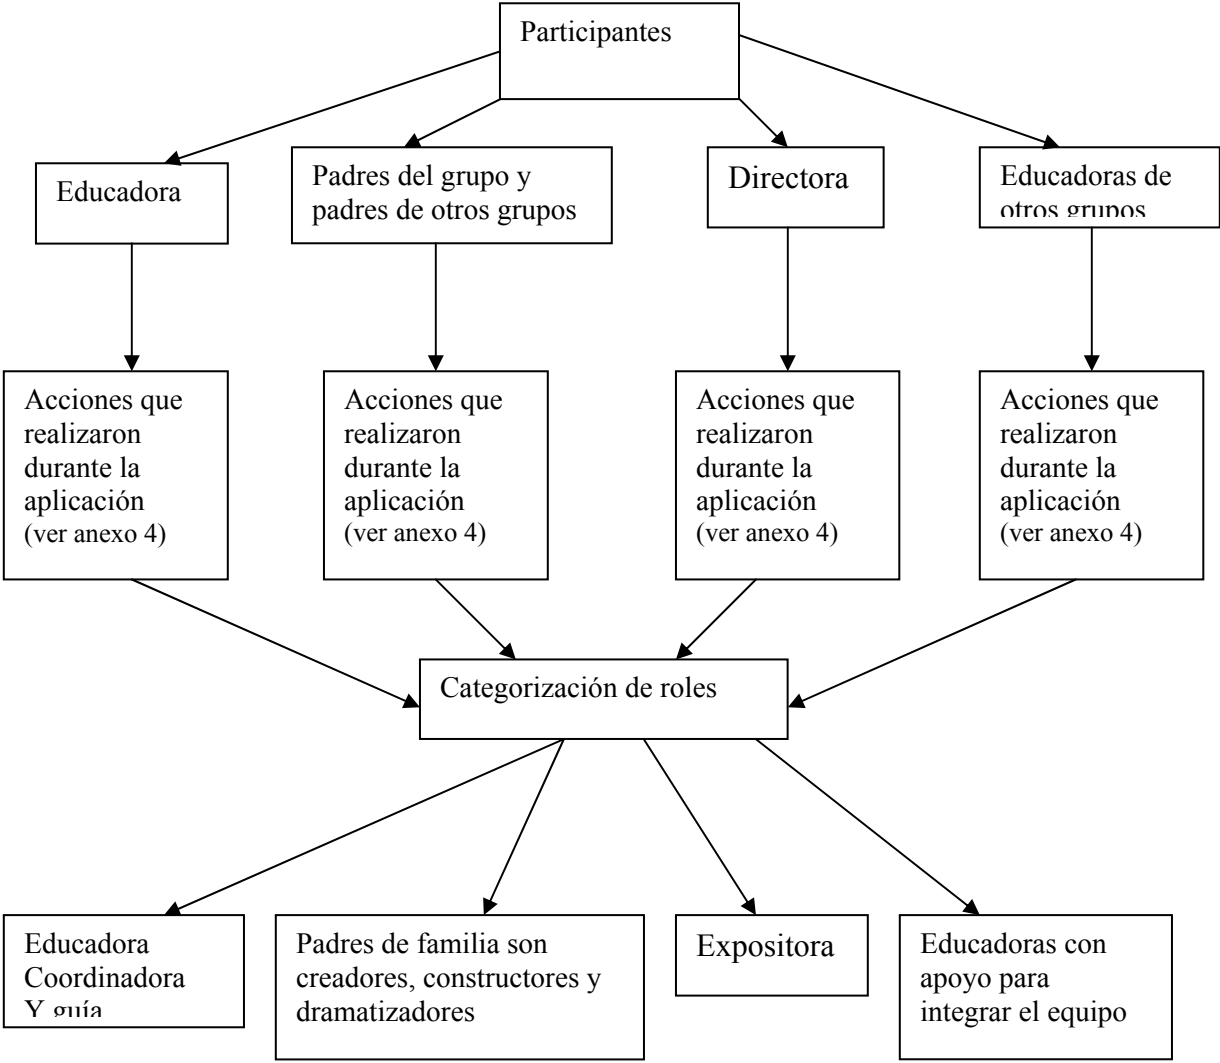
Participantes

Educadora

Padres del grupo y padres de otros grupos

Directora

Educadoras de otros grupos

Acciones que realizaron durante la aplicación (ver anexo 4)

Acciones que realizaron durante la aplicación (ver anexo 4)

Acciones que realizaron durante la aplicación (ver anexo 4)

Acciones que realizaron durante la aplicación (ver anexo 4)

Categorización de roles

Educadora Coordinadora Y guía

Padres de familia son creadores, constructores y dramatizadores

Expositora

Educadoras con apoyo para integrar el equipo